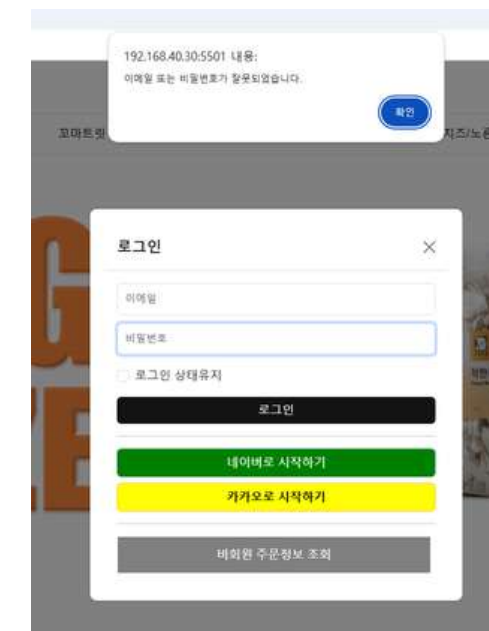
192.168.40.30:5501 내용:

이메일 또는 비밀번호가 잘못되었습니다.

확인

꼬마트리

지즈/노른

G
ZE

로그인

×

이메일

비밀번호

로그인 상태유지

로그인

네이버로 시작하기

카카오로 시작하기

비회원 주문정보 조회